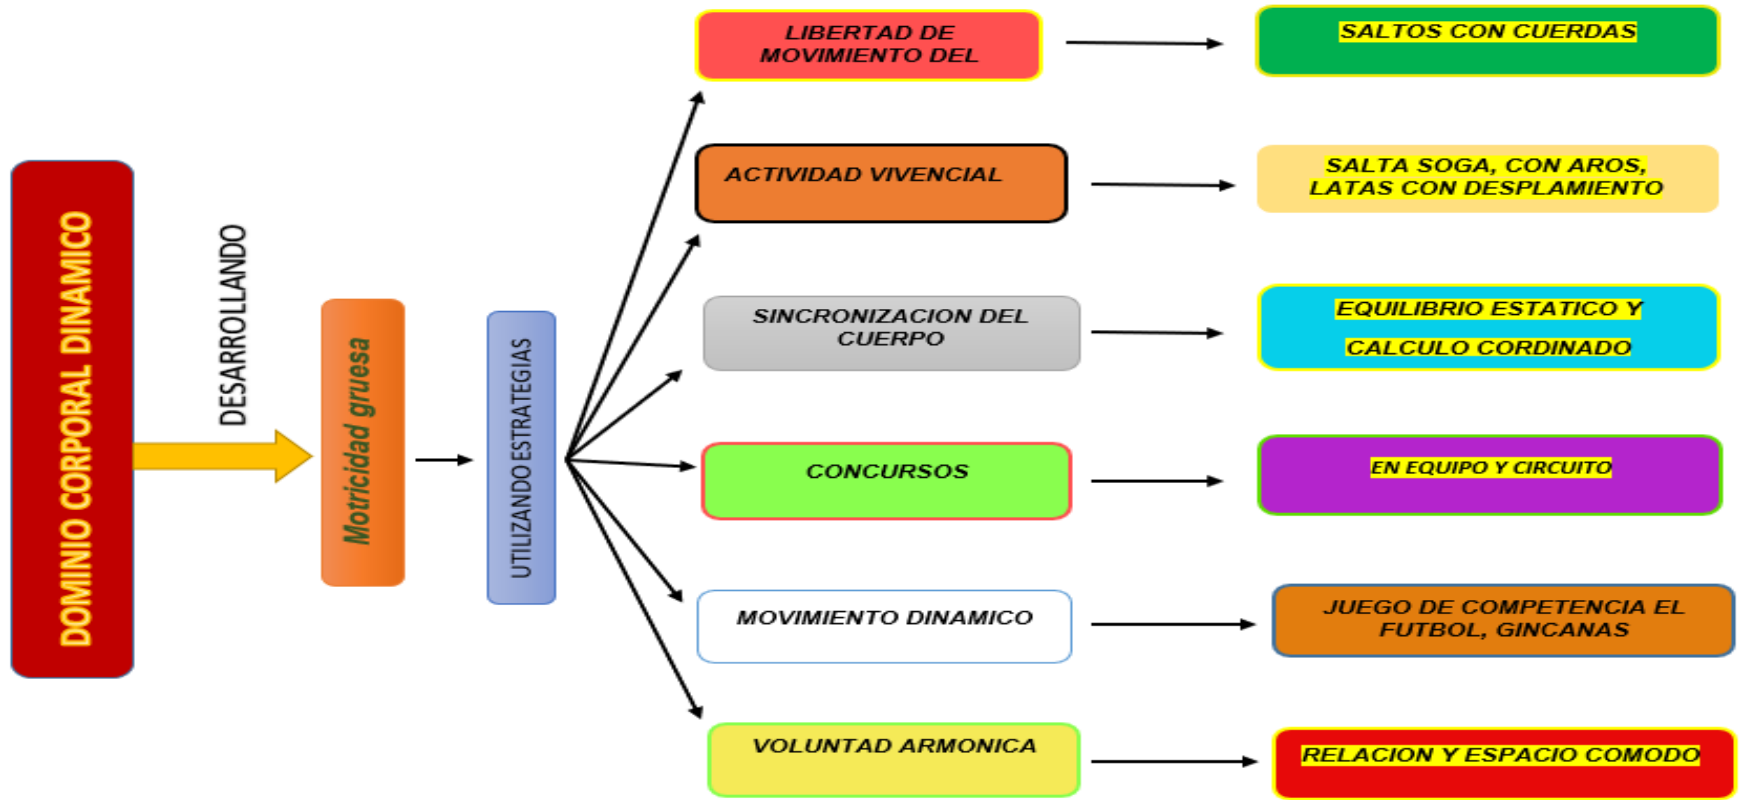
DOMINIO CORPORAL DINAMICO

DESARROLLANDO

Motricidad gruesa

UTILIZANDO ESTRATEGIAS

LIBERTAD DE MOVIMIENTO DEL

SALTOS CON CUERDAS

ACTIVIDAD VIVENCIAL

SALTA SOGA, CON AROS, LATAS CON DESPLAMIENTO

SINCRONIZACION DEL CUERPO

EQUILIBRIO ESTATICO Y CALCULO CORDINADO

CONCURSOS

EN EQUIPO Y CIRCUITO

MOVIMIENTO DINAMICO

JUEGO DE COMPETENCIA EL FUTBOL, GINCANAS

VOLUNTAD ARMONICA

RELACION Y ESPACIO COMODO